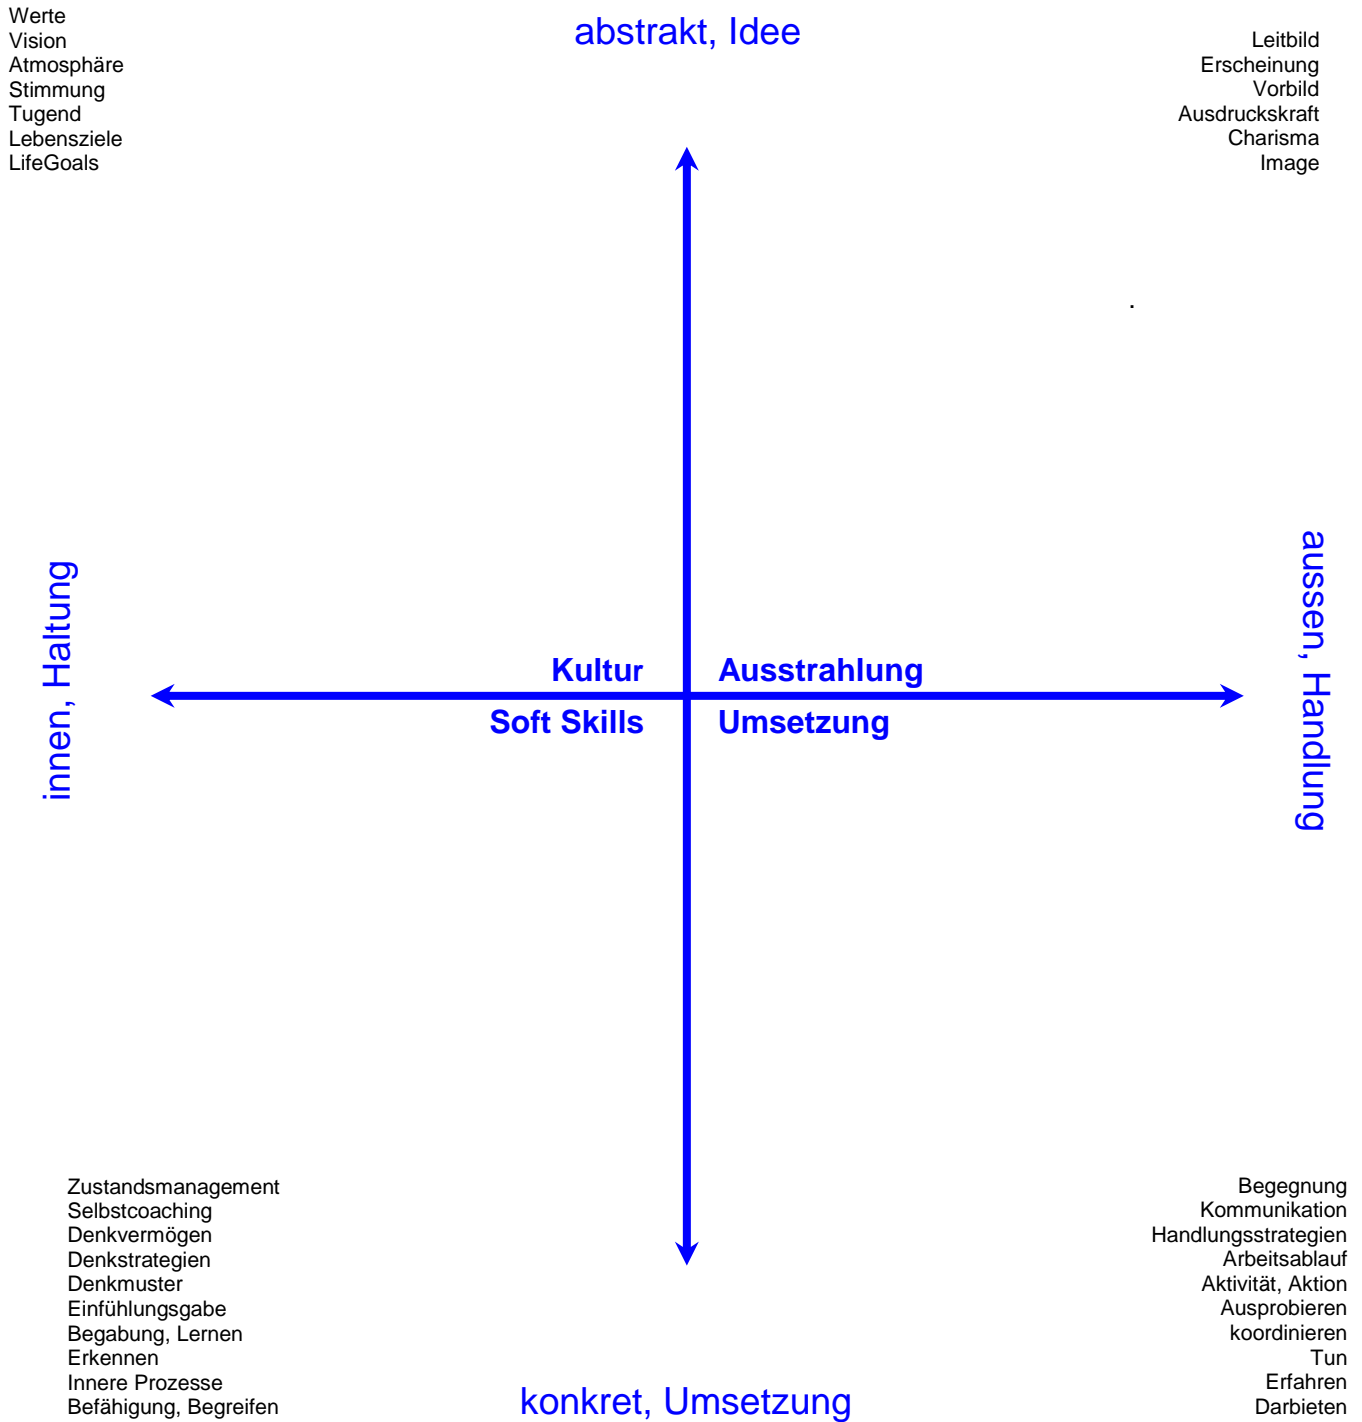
Werte
Vision
Atmosphäre
Stimmung
Tugend
Lebensziele
LifeGoals

abstrakt, Idee

Leitbild
Erscheinung
Vorbild
Ausdruckskraft
Charisma
Image

innen, Haltung

Kultur

Ausstrahlung

Soft Skills

Umsetzung

aussen, Handlung

Zustandsmanagement
Selbstcoaching
Denkvermögen
Denkstrategien
Denkmuster
Einfühlungsgabe
Begabung, Lernen
Erkennen
Innere Prozesse
Befähigung, Begreifen

konkret, Umsetzung

Begegnung
Kommunikation
Handlungsstrategien
Arbeitsablauf
Aktivität, Aktion
Ausprobieren
koordinieren
Tun
Erfahren
Darbieten